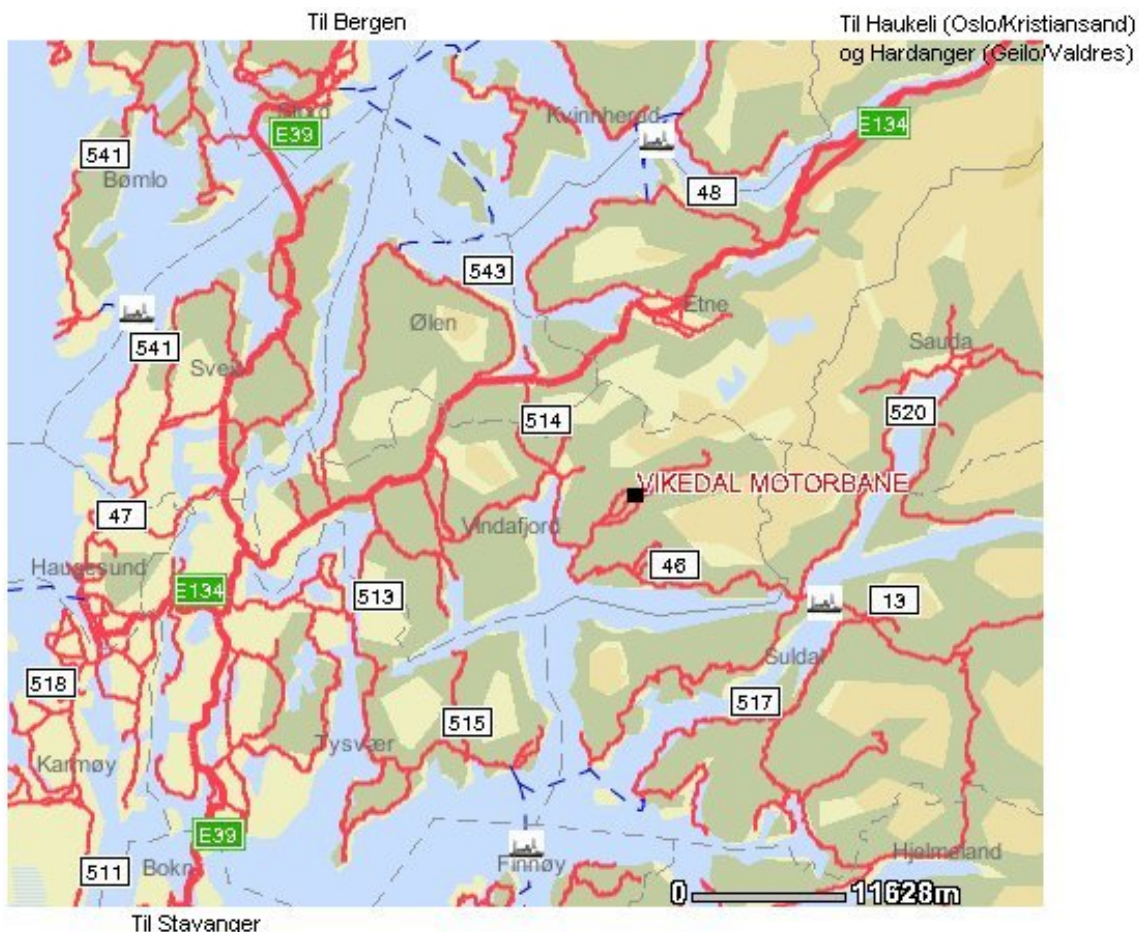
Til Bergen

Til Haukeli (Oslo/Kristiansand) og Hardanger (Geilo/Valdres)

Stord

E39

Kvinnherad

E134

541

Bømlo

48

543

Etne

Ølen

541

Sveio

Sauda

514

520

VIKEDAL MOTORBANE

47

Vindafjord

46

Haugesund

E134

513

13

Suldal

518

517

515

Tysvær

Karmøy

E39

Hjelmeland

511

Bokn

Finnøy

0 11628m

Til Stavanger